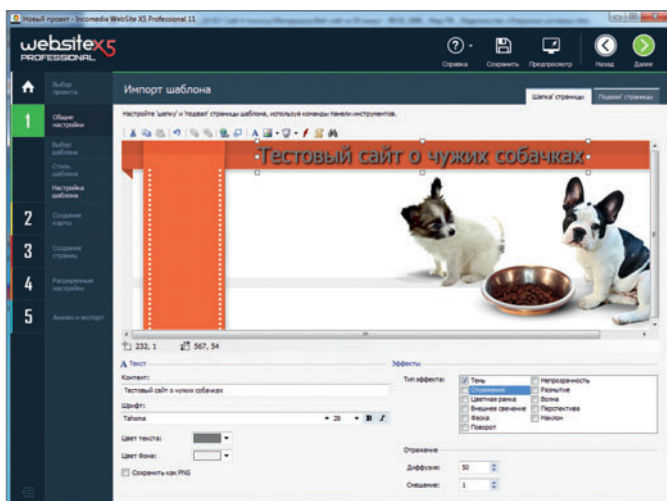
Новый проект - Incomedia WebSite X5 Professional 11

websitex5 PROFESSIONAL

Справка Сохранить Предпросмотр Назад Далее

Выбор проекта

1 Общие настройки

Выбор шаблона

Стиль шаблона

Настройка шаблона

2 Создание карты

3 Создание страниц

4 Расширенные настройки

5 Анализ и экспорт

Импорт шаблона

Шапка' страницы Подвал' страницы

Настройте 'шапку' и 'подвал' страницы шаблона, используя команды панели инструментов.

Тестовый сайт о чужих собачках

232, 1 567, 54

Текст

Контент:

Тестовый сайт о чужих собачках

Шрифт:

Tahoma 28

Цвет текста:

Цвет фона:

Сохранить как PNG

Эффекты

Тип эффекта:

Тень
Отражение
Цветная рамка
Внешнее свечение
Фаска
Поворот
Непрозрачность
Размытие
Волна
Перспектива
Наклон

Отражение

Диффузия: 50

Смещение: 1